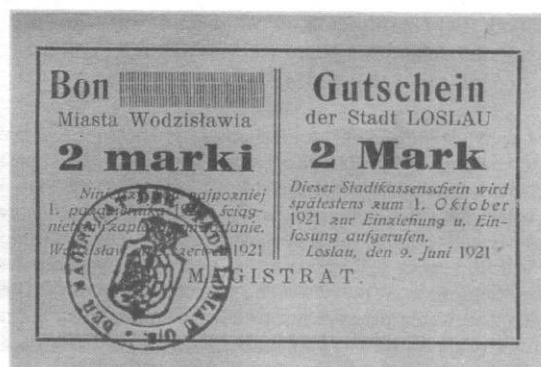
Bon
Miasta Wodzisławia
2 marki
Nin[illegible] najpóźniej 1. p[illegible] ściąg nie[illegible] zapła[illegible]anie.
Wo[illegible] 1921

Gutschein
der Stadt LOSLAU
2 Mark
Dieser Stadtkassenschein wird spätestens zum 1. Oktober 1921 zur Einziehung u. Einlosung aufgerufen.
Loslau, den 9. Juni 1921

MAGISTRAT.

DER MAGISTRAT DER STADT LOSLAU O.S.